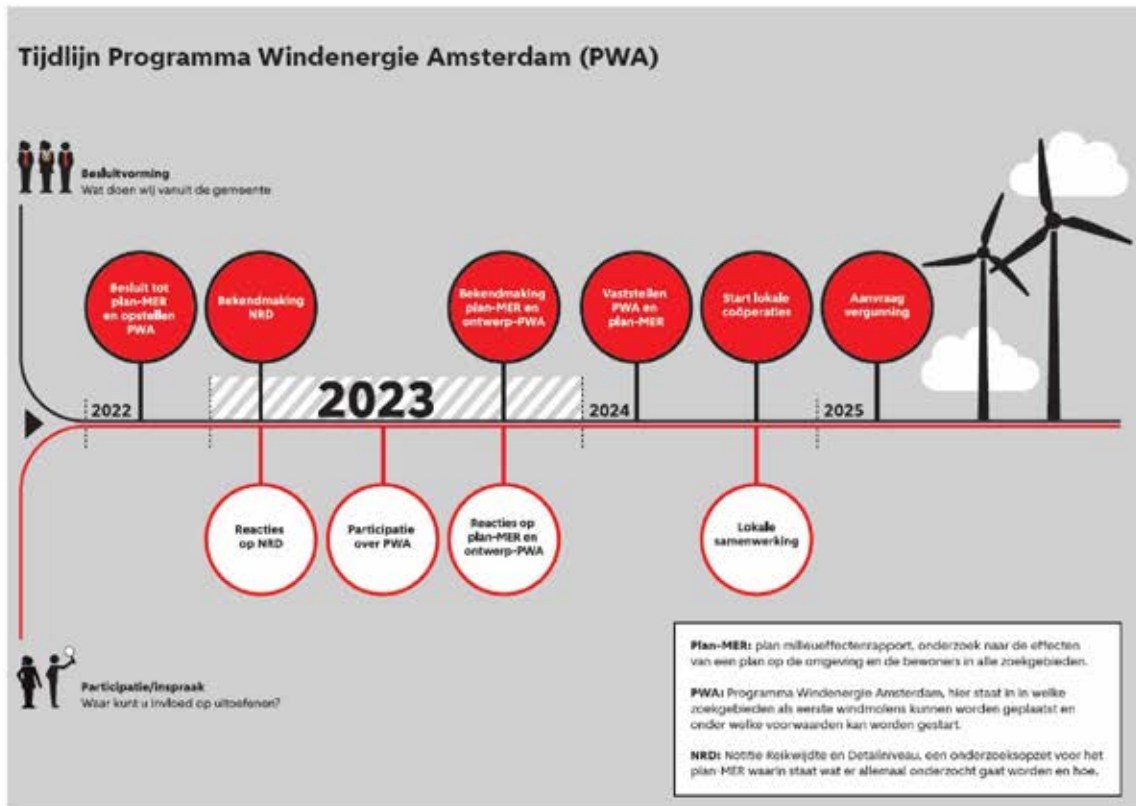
Tijdlijn Programma Windenergie Amsterdam (PWA)

Besluitvorming
Wat doen wij vanuit de gemeente

Besluit tot plan-MER en opstellen PWA

Bekendmaking NRD

Bekendmaking plan-MER en ontwerp-PWA

Vaststellen PWA en plan-MER

Start lokale coöperaties

Aanvraag vergunning

2022

2023

2024

2025

Reacties op NRD

Participatie over PWA

Reacties op plan-MER en ontwerp-PWA

Lokale samenwerking

Participatie/inspraak
Waar kunt u invloed op uitoefenen?

Plan-MER: plan milieueffectenrapport, onderzoek naar de effecten van een plan op de omgeving en de bewoners in alle zoekgebieden.

PWA: Programma Windenergie Amsterdam, hier staat in in welke zoekgebieden als eerste windmolens kunnen worden geplaatst en onder welke voorwaarden kan worden gestart.

NRD: Notitie Reikwijdte en Detailniveau, een onderzoeksopzet voor het plan-MER waarin staat wat er allemaal onderzocht gaat worden en hoe.